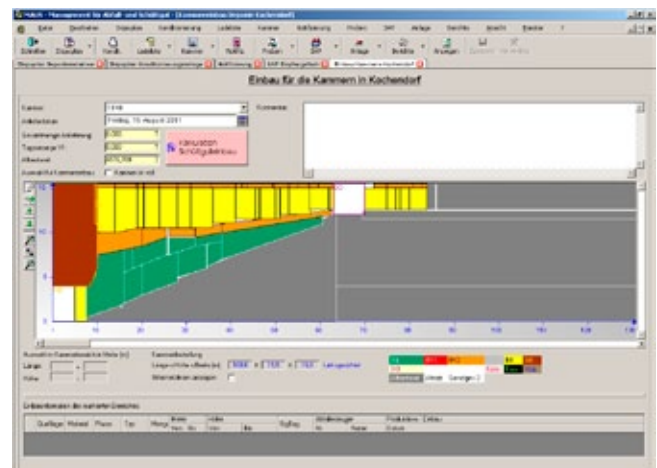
Einbau für die Kammern in Kochendorf

Kammer
Arbeitsdatum
Freitag, 10. August 2001
Kommentar

Kalkulation Schüttgutentnahme

Kammer in m3

10
20
30
40
50
60
70
80
90
100
110
120
130

Länge
Höhe
Kammeraufteilung
Legende

Einbauvorhaben der markierten Bereiche

Qualifier
Material
Phase
Typ
Menge
Ziel
Bis
Einbringung
Produktion
Zeitraum